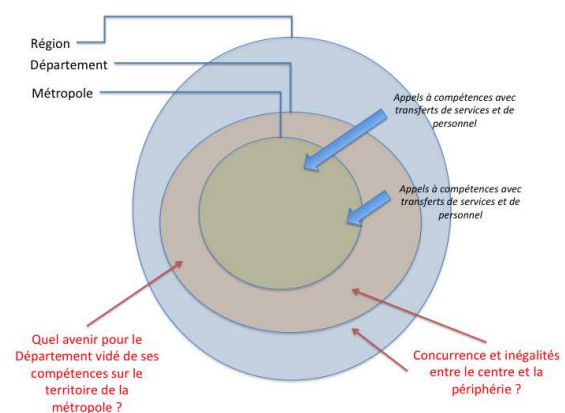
Région

Département

Métropole

Appels à compétences avec transferts de services et de personnel

Appels à compétences avec transferts de services et de personnel

Quel avenir pour le Département vidé de ses compétences sur le territoire de la métropole ?

Concurrence et inégalités entre le centre et la périphérie ?